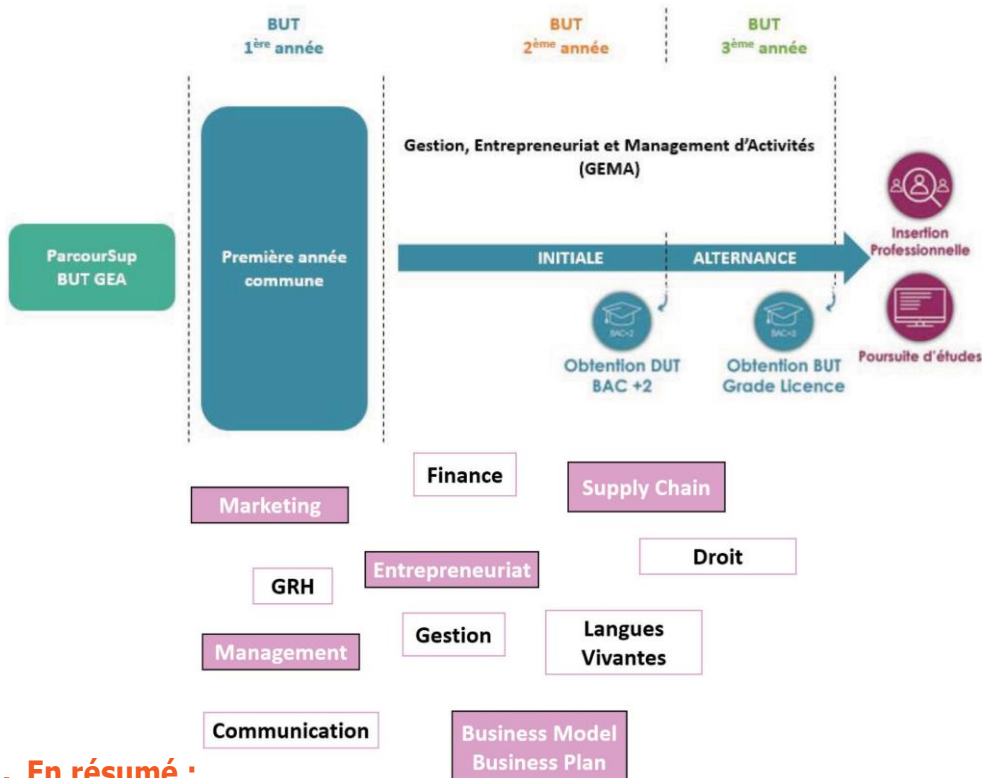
BUT
1$^{ère}$ année

BUT
2$^{ème}$ année

BUT
3$^{ème}$ année

Gestion, Entrepreneuriat et Management d'Activités (GEMA)

ParcourSup
BUT GEA

Première année commune

INITIALE

ALTERNANCE

BAC+2

Obtention DUT
BAC +2

BAC+3

Obtention BUT
Grade Licence

Insertion Professionnelle

Poursuite d'études

Finance

Supply Chain

Marketing

Droit

GRH

Entrepreneuriat

Management

Gestion

Langues Vivantes

Communication

Business Model
Business Plan

En résumé :